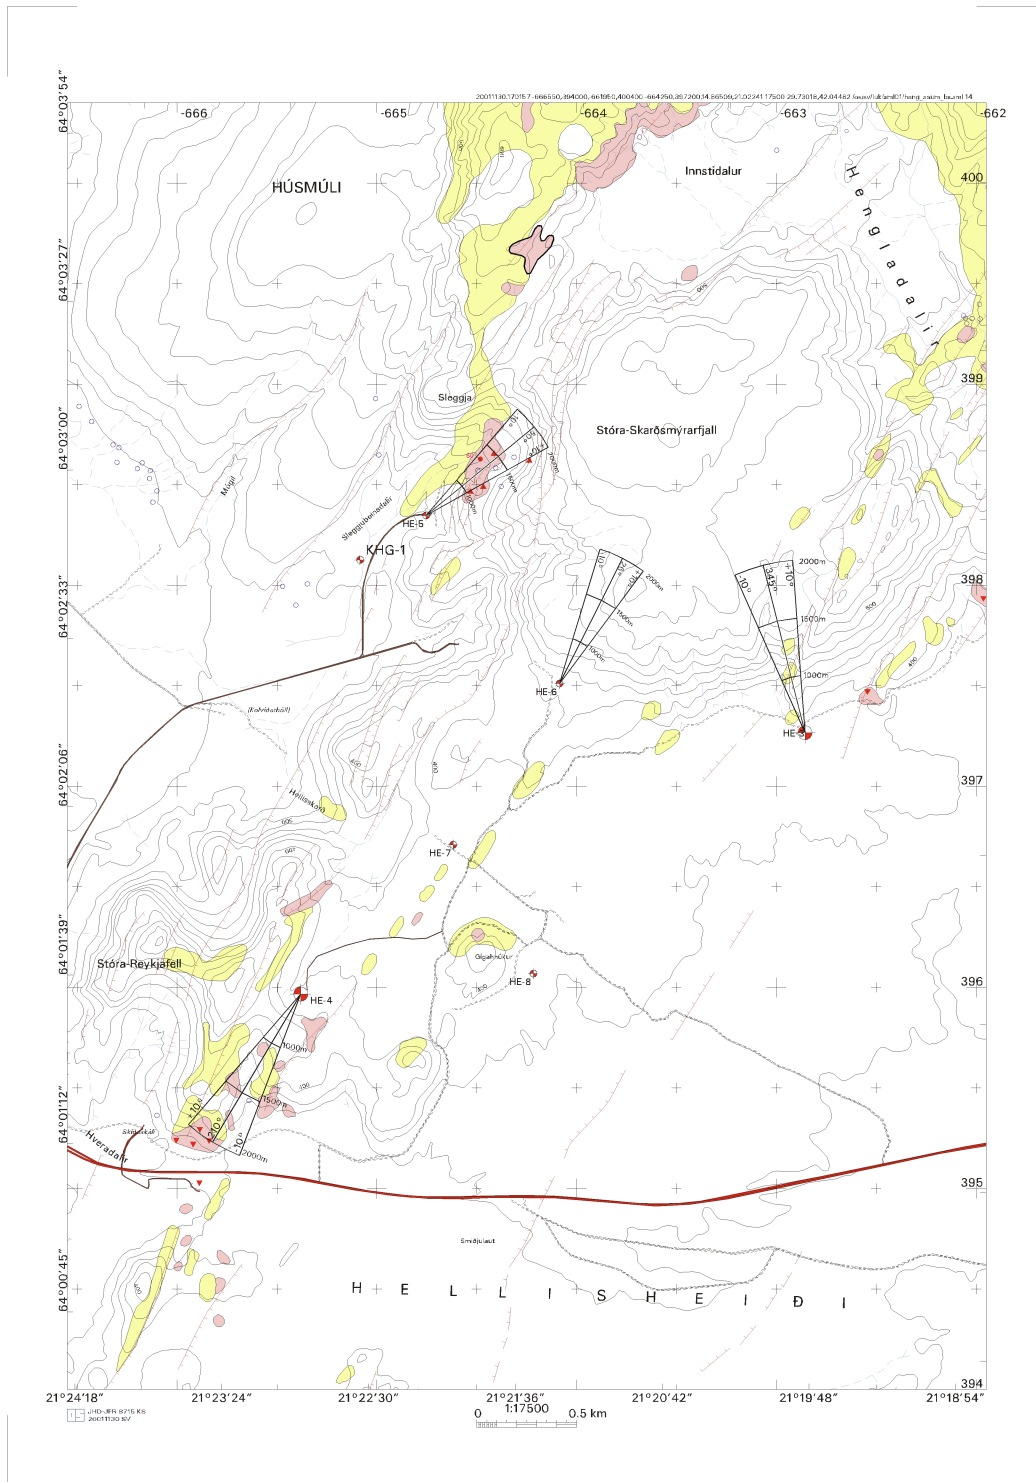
20011130.170157 -666550,394000,-661950,400400 -664250,397200,14.66500,21.02241 17500 29.73018,42.04482 /usr/ulf/aml01/heng_saum_bs.aml 14

64°03'54"
-666
-665
-664
-663
-662

HÚSMÚLI
Innstidalur
Hengladalir
400

64°03'27"
399
Sleggja
64°03'00"
Stóra-Skarðsmýrarfjall
Múgi
Sleggjubeinsdalir
HE-5
KHG-1
64°02'33"
398
+10°
-10°
2000m
1500m
1000m
-10°
345°
+10°
2000m
1500m
1000m
HE-6
HE-3
(Kolviðarhóll)
64°02'06"
397
Hellisskarð
HE-7
64°01'39"
Stóra-Reykjafell
Gígahnúkur
HE-8
396
HE-4
1000m
1500m
2000m
+10°
210°
-10°
64°01'12"
Hveradalir
395
Smiðjulaut
64°00'45"
H E L L I S H E I Ð I
394

21°24'18"
21°23'24"
21°22'30"
21°21'36"
21°20'42"
21°19'48"
21°18'54"
0 1:17500 0.5 km
JHD-JFR 8715 KS
20011130 SV